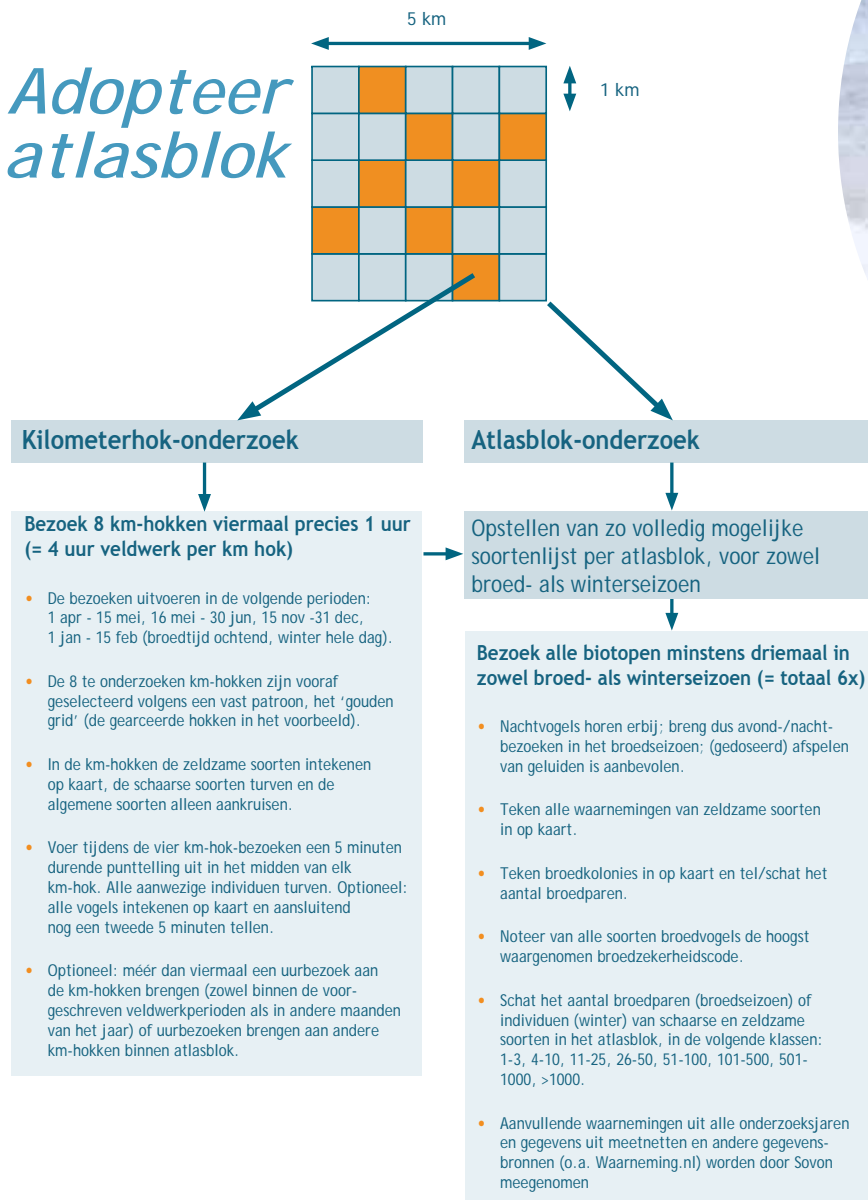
Adopteer atlasblok

5 km

1 km

Kilometerhok-onderzoek

Atlasblok-onderzoek

Bezoek 8 km-hokken viermaal precies 1 uur (= 4 uur veldwerk per km hok)

• De bezoeken uitvoeren in de volgende perioden: 1 apr - 15 mei, 16 mei - 30 jun, 15 nov -31 dec, 1 jan - 15 feb (broedtijd ochtend, winter hele dag).

• De 8 te onderzoeken km-hokken zijn vooraf geselecteerd volgens een vast patroon, het 'gouden grid' (de gearceerde hokken in het voorbeeld).

• In de km-hokken de zeldzame soorten intekenen op kaart, de schaarse soorten turven en de algemene soorten alleen aankruisen.

• Voer tijdens de vier km-hok-bezoeken een 5 minuten durende punttelling uit in het midden van elk km-hok. Alle aanwezige individuen turven. Optioneel: alle vogels intekenen op kaart en aansluitend nog een tweede 5 minuten tellen.

• Optioneel: méér dan viermaal een uurbezoek aan de km-hokken brengen (zowel binnen de voorgeschreven veldwerkperioden als in andere maanden van het jaar) of uurbezoeken brengen aan andere km-hokken binnen atlasblok.

Opstellen van zo volledig mogelijke soortenlijst per atlasblok, voor zowel broed- als winterseizoen

Bezoek alle biotopen minstens driemaal in zowel broed- als winterseizoen (= totaal 6x)

• Nachtvogels horen erbij; breng dus avond-/nachtbezoeken in het broedseizoen; (gedoseerd) afspelen van geluiden is aanbevolen.

• Teken alle waarnemingen van zeldzame soorten in op kaart.

• Teken broedkolonies in op kaart en tel/schat het aantal broedparen.

• Noteer van alle soorten broedvogels de hoogst waargenomen broedzekerheidscode.

• Schat het aantal broedparen (broedseizoen) of individuen (winter) van schaarse en zeldzame soorten in het atlasblok, in de volgende klassen: 1-3, 4-10, 11-25, 26-50, 51-100, 101-500, 501-1000, >1000.

• Aanvullende waarnemingen uit alle onderzoeksjaren en gegevens uit meetnetten en andere gegevensbronnen (o.a. Waarneming.nl) worden door Sovon meegenomen